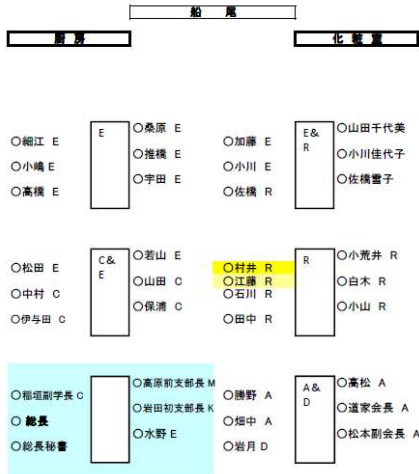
船　尾

厨房

化粧室

○細江 E
○小嶋 E
○高橋 E

E

○桑原 E
○推橋 E
○宇田 E

○加藤 E
○小川 E
○佐橋 R

E&R

○山田千代美
○小川佳代子
○佐橋書子

○松田 E
○中村 C
○伊与田 C

C&E

○若山 E
○山田 C
○保浦 C

○村井 R
○江藤 R
○石川 R
○田中 R

R

○小荒井 R
○白木 R
○小山 R

○稲垣副学長 C
○総長
○総長秘書

○高原前支部長 M
○岩田初支部長 K
○水野 E

○勝野 A
○畑中 A
○岩月 D

A&D

○高松 A
○道家会長 A
○松本副会長 A